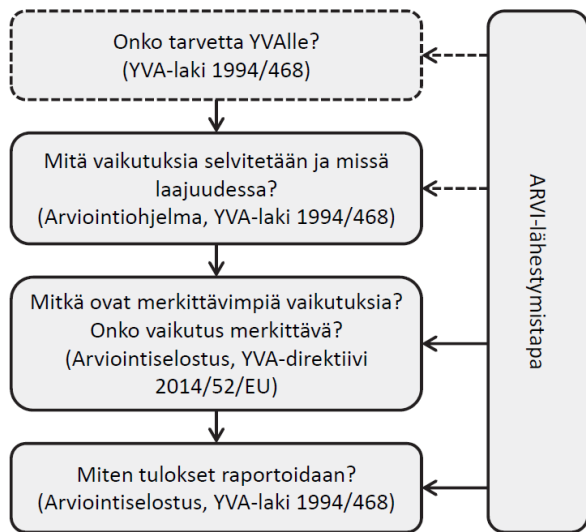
Onko tarvetta YVAlle?
(YVA-laki 1994/468)

Mitä vaikutuksia selvitetään ja missä laajuudessa?
(Arviointiohjelma, YVA-laki 1994/468)

Mitkä ovat merkittävimpiä vaikutuksia?
Onko vaikutus merkittävä?
(Arviointiselostus, YVA-direktiivi 2014/52/EU)

Miten tulokset raportoidaan?
(Arviointiselostus, YVA-laki 1994/468)

ARVI-lähestymistapa